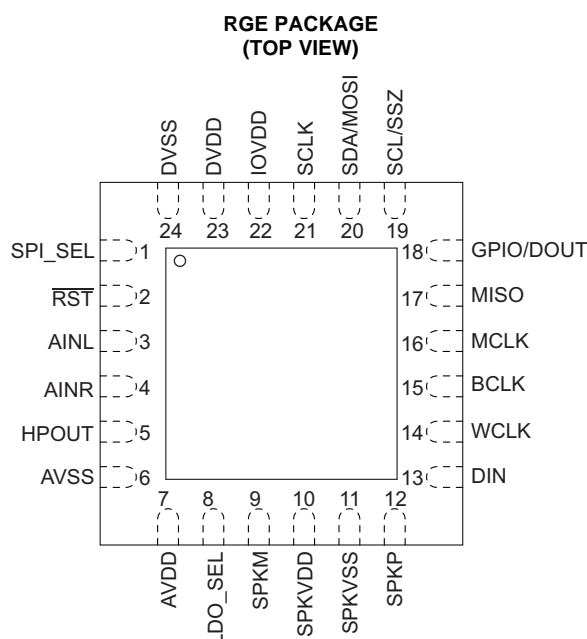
RGE PACKAGE
(TOP VIEW)

DVSS 24
DVDD 23
IOVDD 22
SCLK 21
SDA/MOSI 20
SCL/SSZ 19

SPI_SEL 1
$\overline{RST}$ 2
AINL 3
AINR 4
HPOUT 5
AVSS 6

18 GPIO/DOUT
17 MISO
16 MCLK
15 BCLK
14 WCLK
13 DIN

7 AVDD
8 LDO_SEL
9 SPKM
10 SPKVDD
11 SPKVSS
12 SPKP